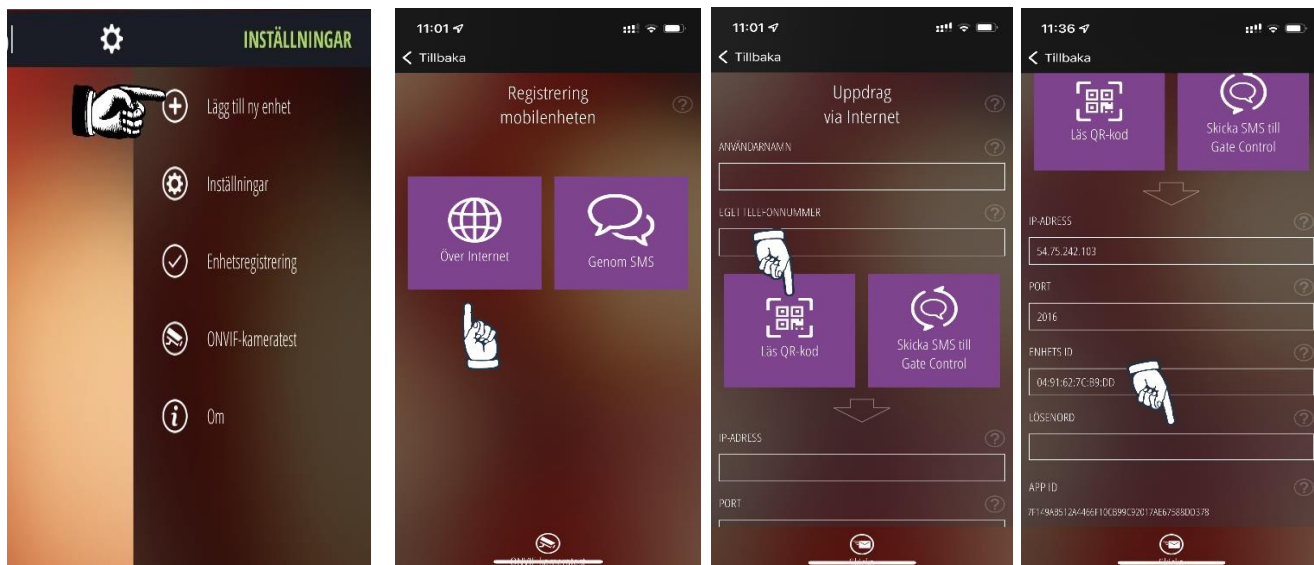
INSTÄLLNINGAR

Lägg till ny enhet

Inställningar

Enhetsregistrering

ONVIF-kameratest

Om

11:01

Tillbaka

Registrering mobilenheten

Över Internet

Genom SMS

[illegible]

11:01

Tillbaka

Uppdrag via Internet

ANVÄNDARNAMN

EGET TELEFONNUMMER

Läs QR-kod

Skicka SMS till Gate Control

IP-ADRESS

PORT

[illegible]

11:36

Tillbaka

Läs QR-kod

Skicka SMS till Gate Control

IP-ADRESS

54.75.242.103

PORT

2016

ENHETS ID

04:91:62:7C:B9:DD

LÖSENORD

APP ID

7F149AB512A466F10CB99C92017AE67588DD378

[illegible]